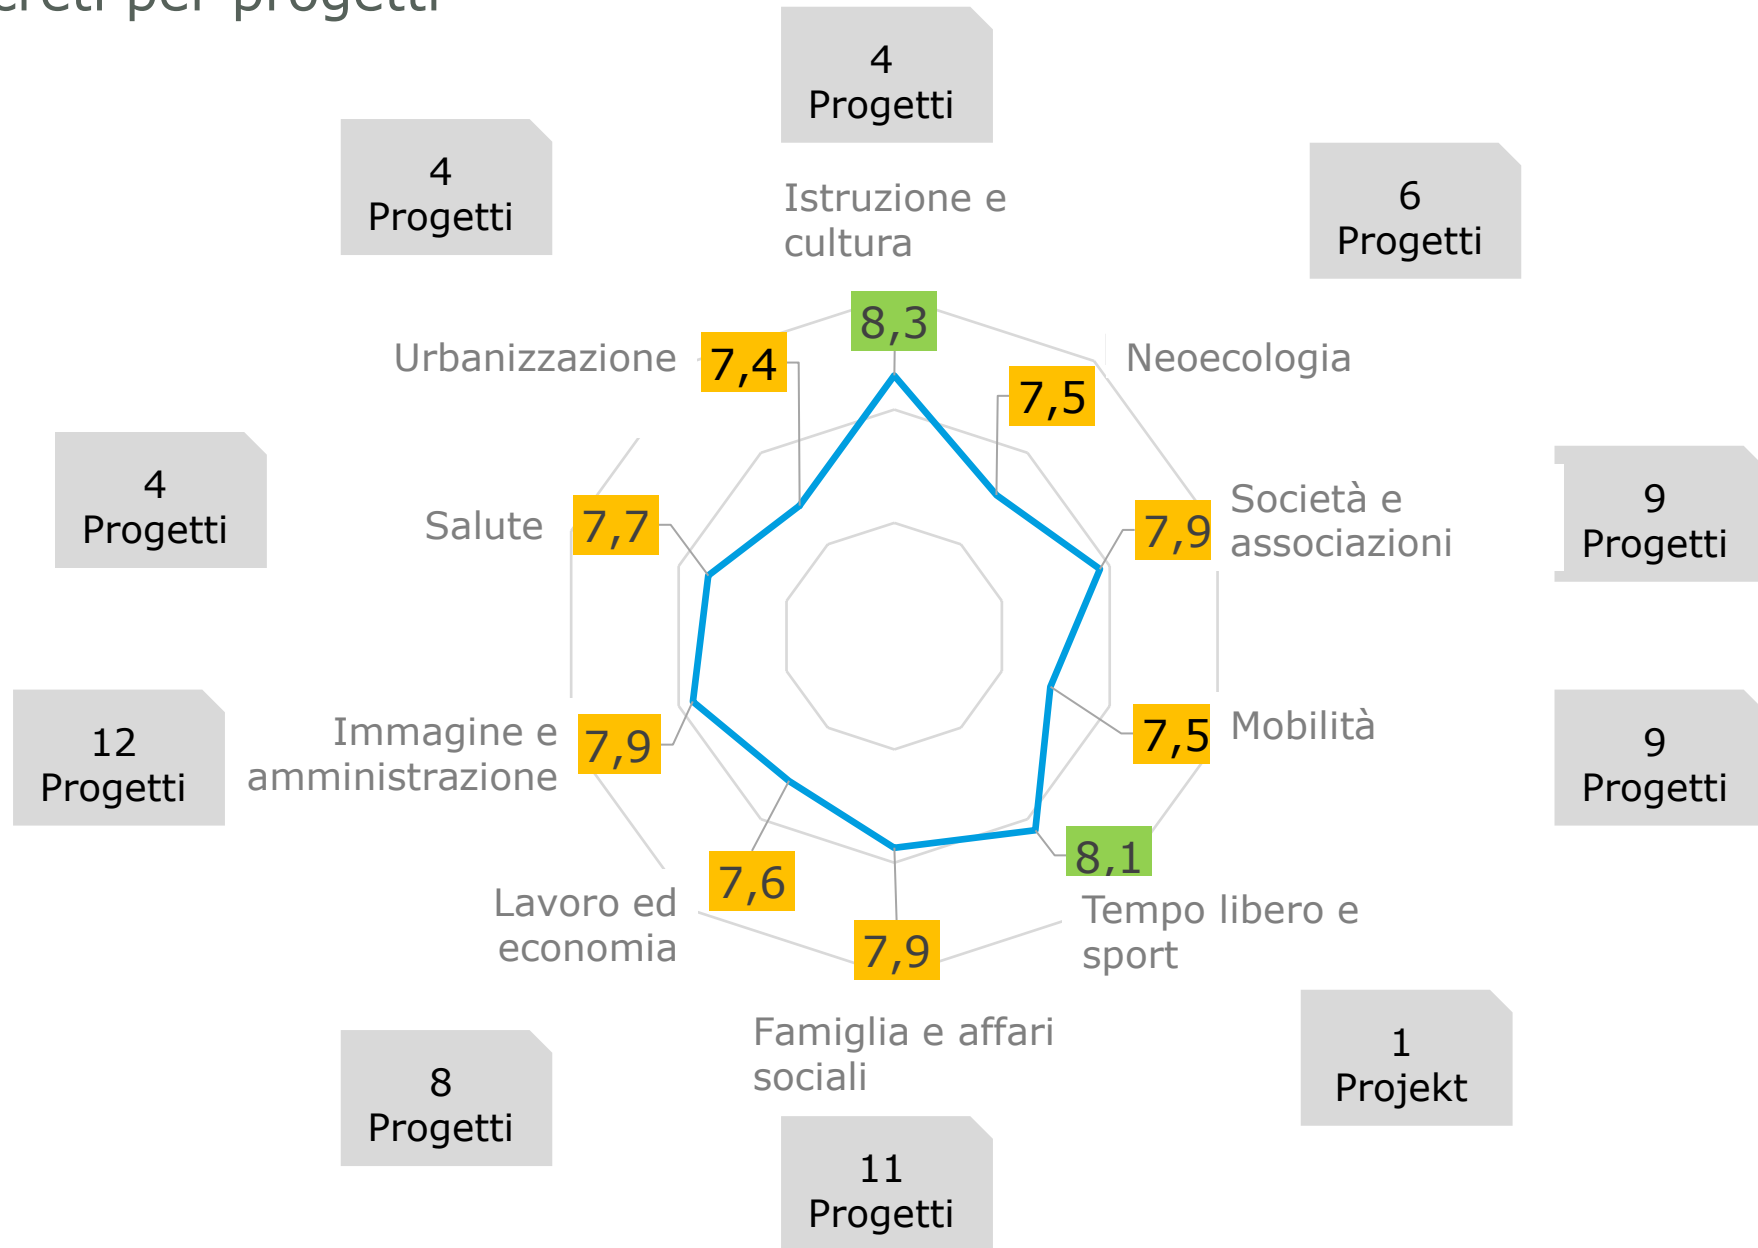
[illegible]ereti per progetti

4 Progetti

Istruzione e cultura

8,3

4 Progetti

6 Progetti

Urbanizzazione

7,4

Neoecologia

7,5

4 Progetti

Salute

7,7

Società e associazioni

7,9

9 Progetti

12 Progetti

Immagine e amministrazione

7,9

Mobilità

7,5

9 Progetti

8,1

7,6

Lavoro ed economia

Tempo libero e sport

7,9

Famiglia e affari sociali

8 Progetti

1 Projekt

11 Progetti